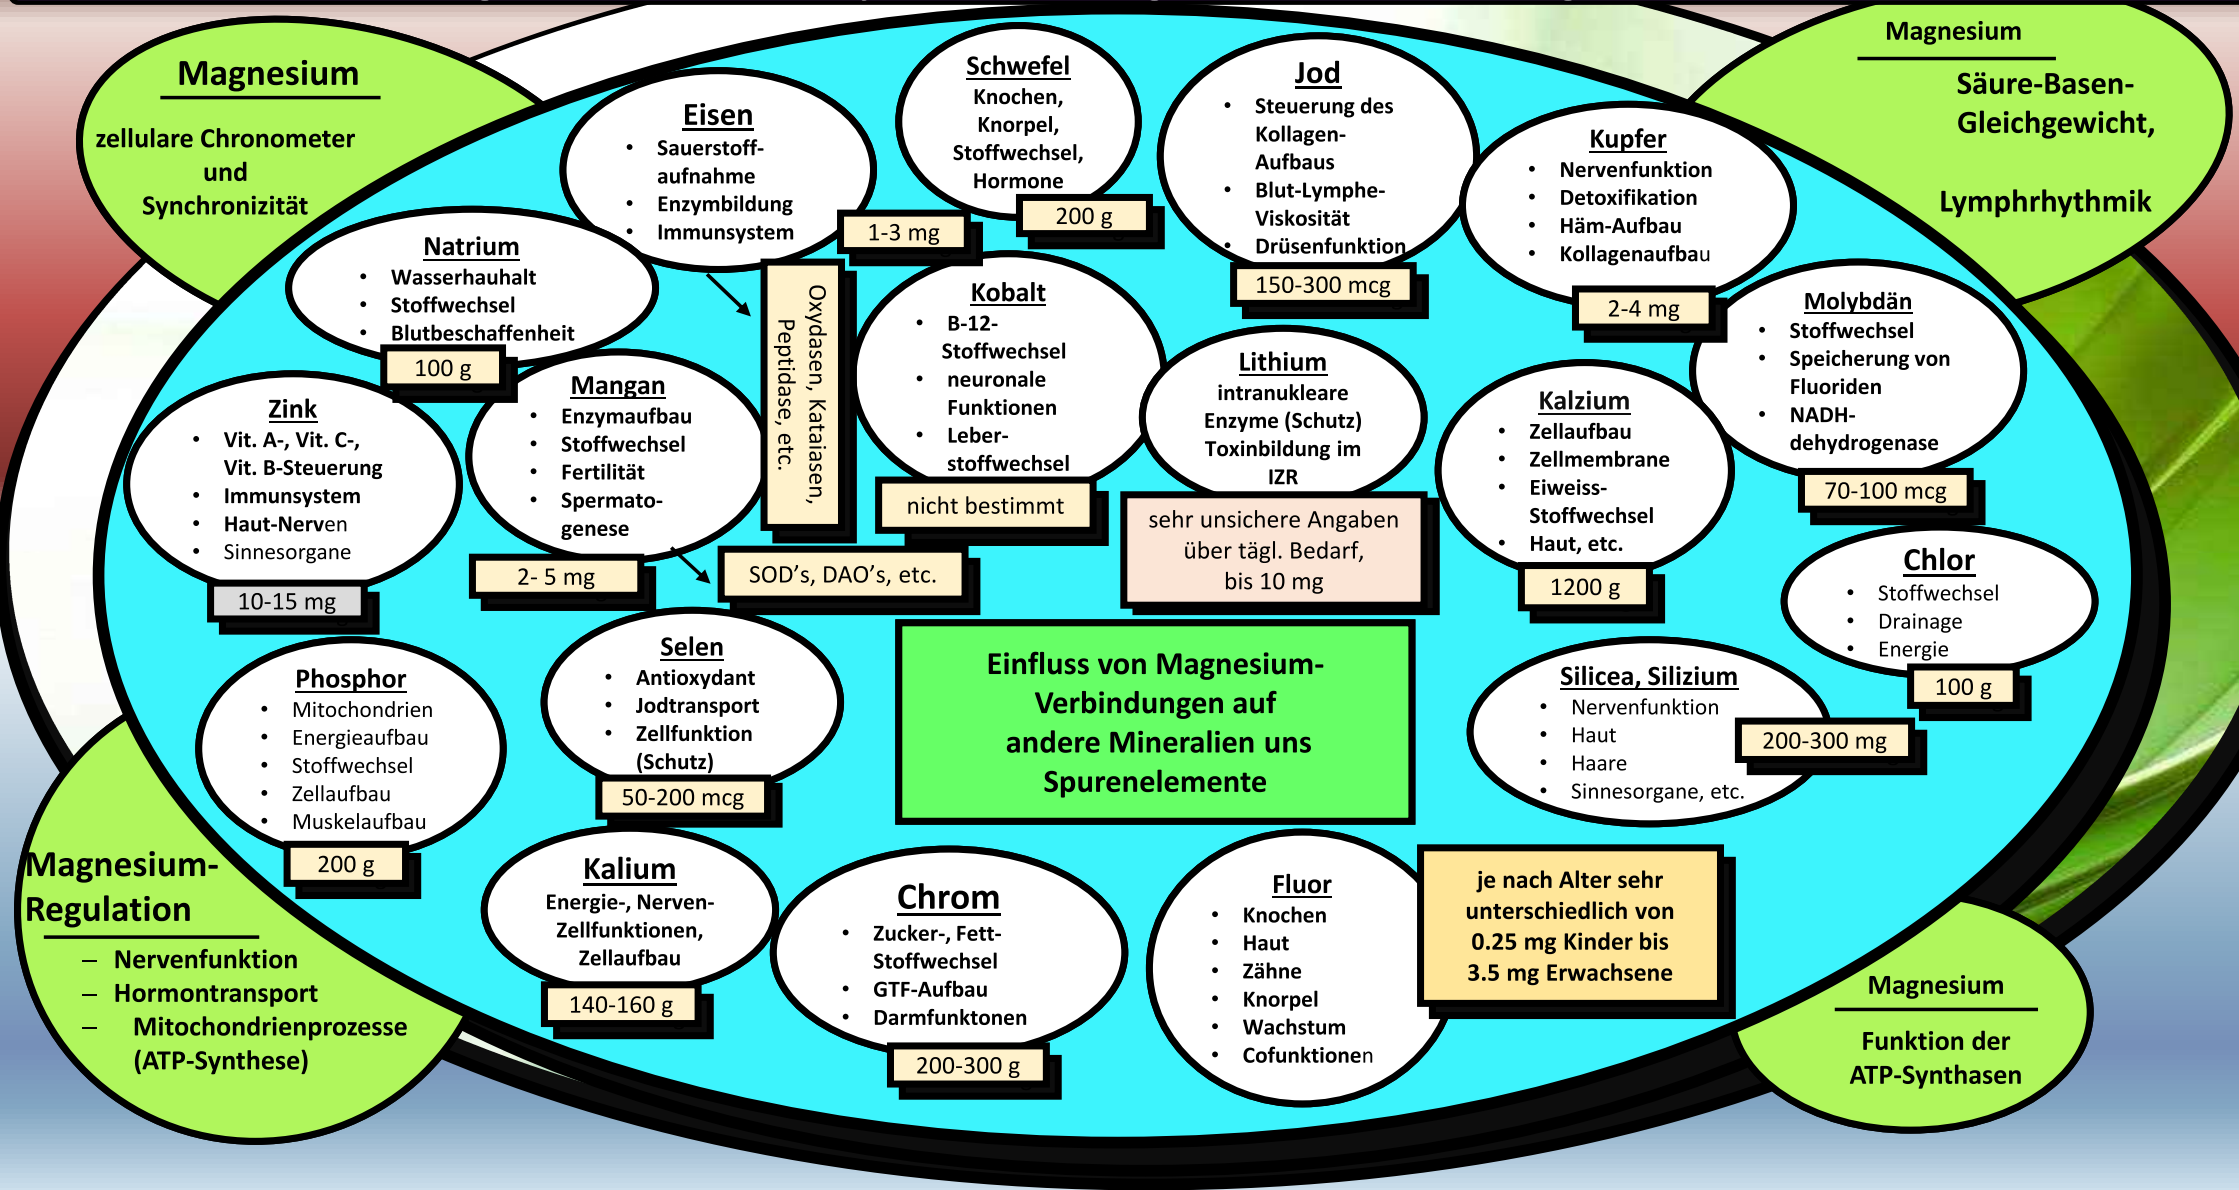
Magnesium

zellulare Chronometer und Synchronizität

Eisen
- Sauerstoffaufnahme
- Enzymbildung
- Immunsystem

1-3 mg

Schwefel
Knochen, Knorpel, Stoffwechsel, Hormone

200 g

Jod
- Steuerung des Kollagen-Aufbaus
- Blut-Lymphe-Viskosität
- Drüsenfunktion

150-300 mcg

Kupfer
- Nervenfunktion
- Detoxifikation
- Häm-Aufbau
- Kollagenaufbau

2-4 mg

Magnesium

Säure-Basen-Gleichgewicht,

Lymphrhythmik

Natrium
- Wasserhauhalt
- Stoffwechsel
- Blutbeschaffenheit

100 g

Oxydasen, Kataiasen, Peptidase, etc.

Kobalt
- B-12-Stoffwechsel
- neuronale Funktionen
- Leber-stoffwechsel

nicht bestimmt

Lithium
intranukleare Enzyme (Schutz) Toxinbildung im IZR

sehr unsichere Angaben über tägl. Bedarf, bis 10 mg

Molybdän
- Stoffwechsel
- Speicherung von Fluoriden
- NADH-dehydrogenase

70-100 mcg

Zink
- Vit. A-, Vit. C-, Vit. B-Steuerung
- Immunsystem
- Haut-Nerven
- Sinnesorgane

10-15 mg

Mangan
- Enzymaufbau
- Stoffwechsel
- Fertilität
- Spermatogenese

2- 5 mg

SOD's, DAO's, etc.

Kalzium
- Zellaufbau
- Zellmembrane
- Eiweiss-Stoffwechsel
- Haut, etc.

1200 g

Chlor
- Stoffwechsel
- Drainage
- Energie

100 g

Phosphor
- Mitochondrien
- Energieaufbau
- Stoffwechsel
- Zellaufbau
- Muskelaufbau

200 g

Selen
- Antioxydant
- Jodtransport
- Zellfunktion (Schutz)

50-200 mcg

Einfluss von Magnesium-Verbindungen auf andere Mineralien uns Spurenelemente

Silicea, Silizium
- Nervenfunktion
- Haut
- Haare
- Sinnesorgane, etc.

200-300 mg

Magnesium-Regulation
– Nervenfunktion
– Hormontransport
– Mitochondrienprozesse (ATP-Synthese)

Kalium
Energie-, Nerven-Zellfunktionen, Zellaufbau

140-160 g

Chrom
- Zucker-, Fett-Stoffwechsel
- GTF-Aufbau
- Darmfunktonen

200-300 g

Fluor
- Knochen
- Haut
- Zähne
- Knorpel
- Wachstum
- Cofunktionen

je nach Alter sehr unterschiedlich von 0.25 mg Kinder bis 3.5 mg Erwachsene

Magnesium

Funktion der ATP-Synthasen